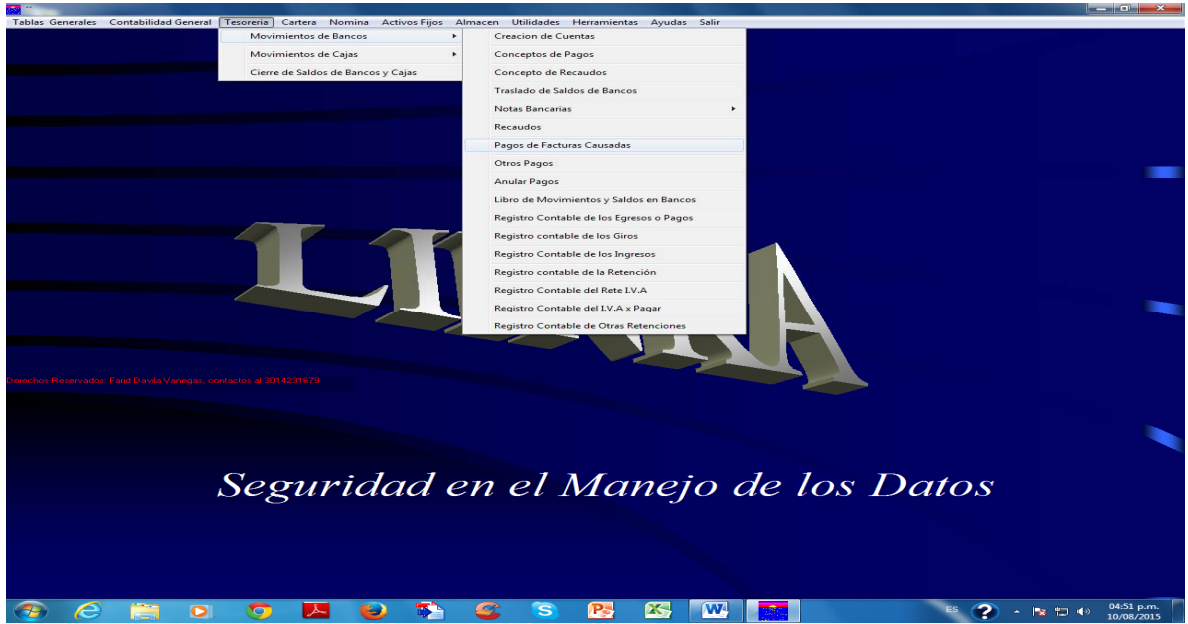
Tablas Generales Contabilidad General Tesoreria Cartera Nomina Activos Fijos Almacen Utilidades Herramientas Ayudas Salir

Movimientos de Bancos
Movimientos de Cajas
Cierre de Saldos de Bancos y Cajas

Creacion de Cuentas
Conceptos de Pagos
Concepto de Recaudos
Traslado de Saldos de Bancos
Notas Bancarias
Recaudos
Pagos de Facturas Causadas
Otros Pagos
Anular Pagos
Libro de Movimientos y Saldos en Bancos
Registro Contable de los Egresos o Pagos
Registro contable de los Giros
Registro Contable de los Ingresos
Registro contable de la Retención
Registro Contable del Rete I.V.A
Registro Contable del I.V.A x Pagar
Registro Contable de Otras Retenciones

LI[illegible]A

Derechos Reservados: Farid Davila Vanegas, contactos al 3014231679

Seguridad en el Manejo de los Datos

ES
04:51 p.m.
10/08/2015